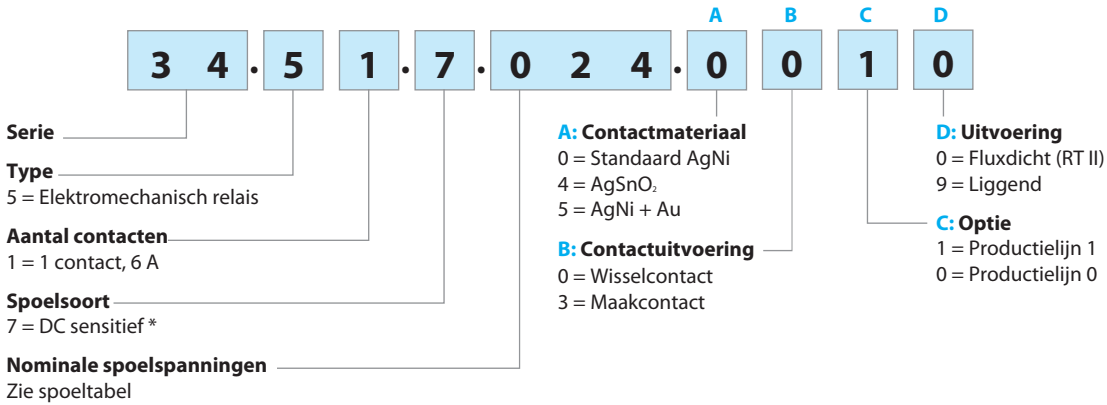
A B C D

3 4 . 5 1 . 7 . 0 2 4 . 0 0 1 0

Serie

Type
5 = Elektromechanisch relais

Aantal contacten
1 = 1 contact, 6 A

Spoelsoort
7 = DC sensitief *

Nominale spoelspanningen
Zie spoeltabel

A: Contactmateriaal
0 = Standaard AgNi
4 = $AgSnO_2$
5 = AgNi + Au

B: Contactuitvoering
0 = Wisselcontact
3 = Maakcontact

D: Uitvoering
0 = Fluxdicht (RT II)
9 = Liggend

C: Optie
1 = Productielijn 1
0 = Productielijn 0